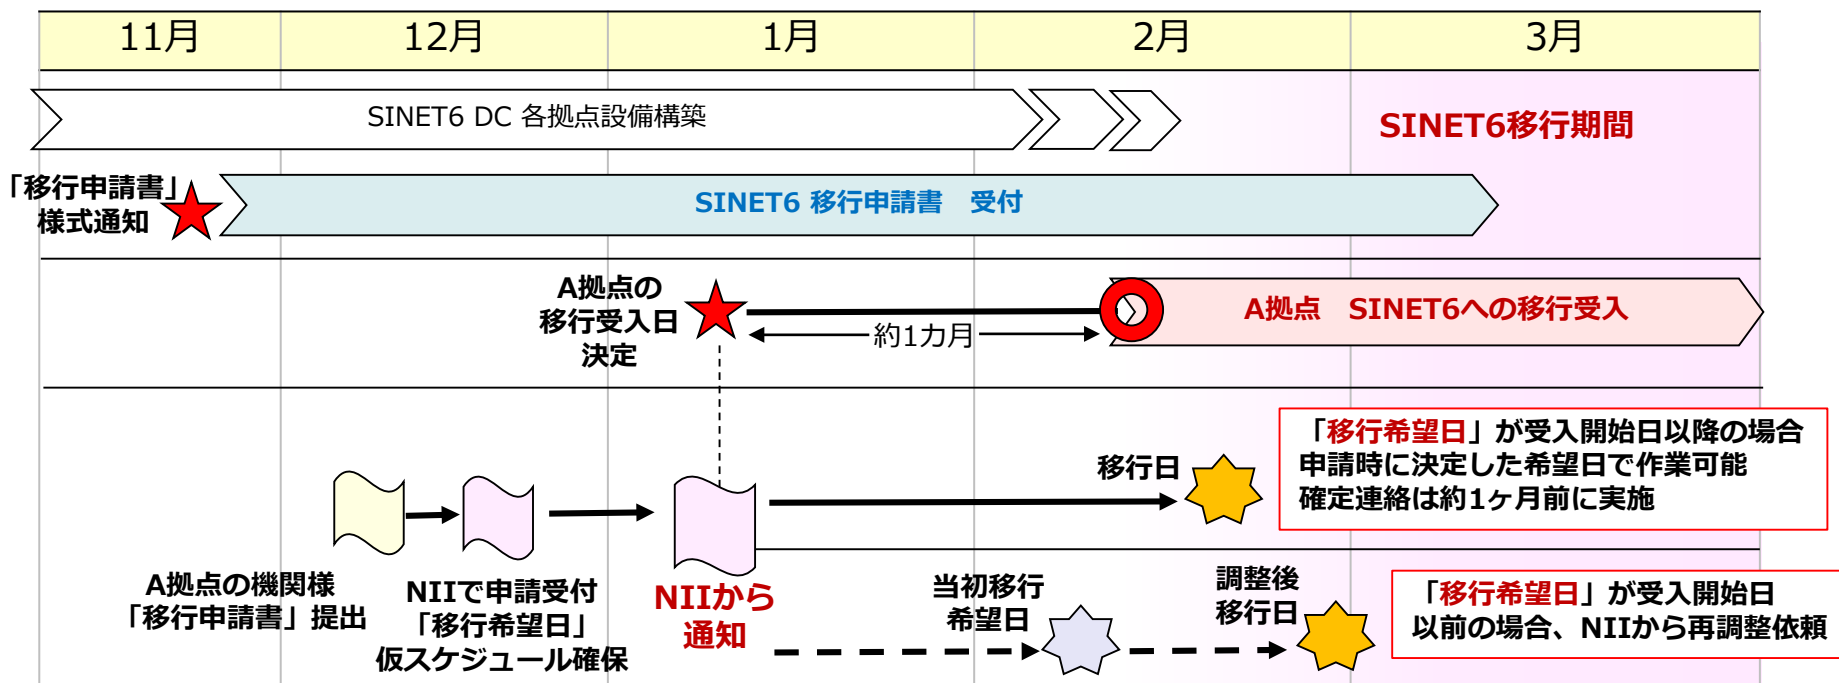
| 11月 | 12月 | 1月 | 2月 | 3月 |
|---|---|---|---|---|

SINET6 DC 各拠点設備構築

SINET6移行期間

「移行申請書」様式通知

SINET6 移行申請書　受付

A拠点の移行受入日決定

約1カ月

A拠点　SINET6への移行受入

「移行希望日」が受入開始日以降の場合
申請時に決定した希望日で作業可能
確定連絡は約1ヶ月前に実施

移行日

A拠点の機関様「移行申請書」提出

NIIで申請受付「移行希望日」仮スケジュール確保

NIIから通知

当初移行希望日

調整後移行日

「移行希望日」が受入開始日以前の場合、NIIから再調整依頼